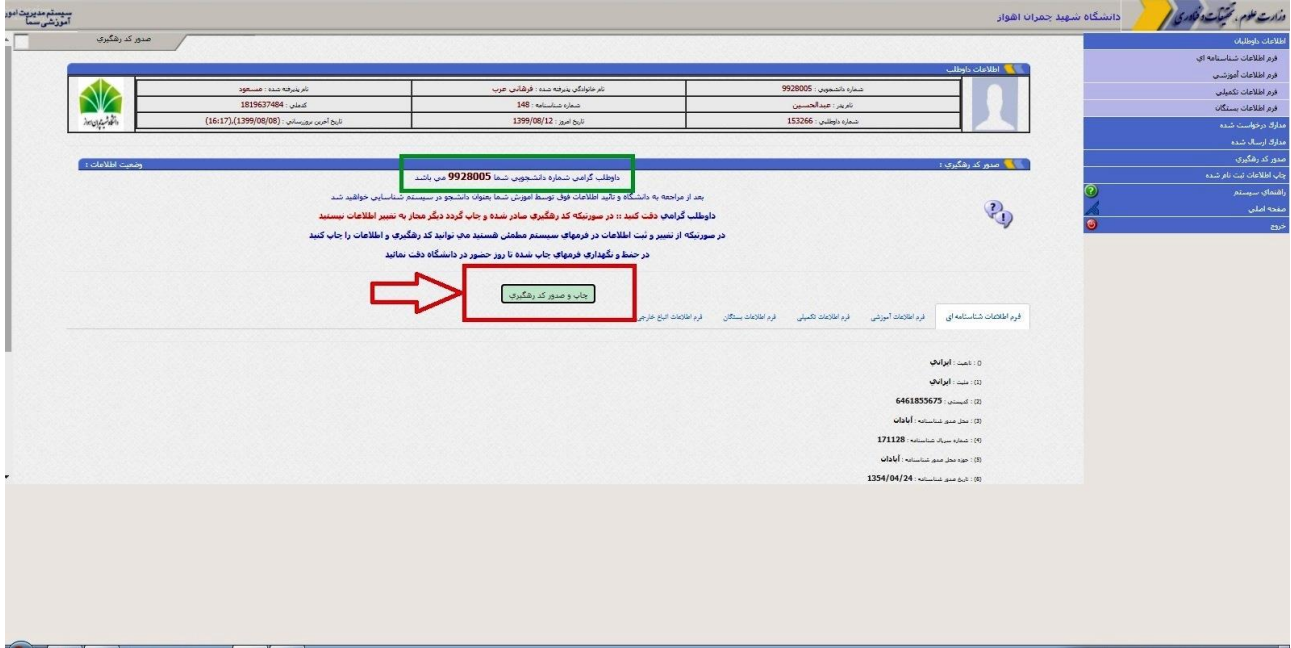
وزارت علوم، تحقیقات و فناوری
دانشگاه شهید چمران اهواز

سیستم مدیریت امور آموزشی سما

اطلاعات داوطلبان
فرم اطلاعات شناسنامه ای
فرم اطلاعات آموزشی
فرم اطلاعات تکمیلی
فرم اطلاعات بستگان
مدارک درخواست شده
مدارک ارسال شده
صدور کد رهگیری
چاپ اطلاعات ثبت نام شده
راهنمای سیستم
صفحه اصلی
خروج

صدور کد رهگیری

اطلاعات داوطلب

| شماره دانشجویی : 9928005 | نام خانوادگی پذیرفته شده : فرهانی عرب | نام پذیرفته شده : مسعود |
|---|---|---|
| نام پدر : عبدالحسین | شماره شناسنامه : 148 | کدملی : 1819637484 |
| شماره داوطلبی : 153266 | تاریخ امروز : 1399/08/12 | تاریخ آخرین بروزرسانی : (1399/08/08),(16:17) |

صدور کد رهگیری :
وضعیت اطلاعات :

داوطلب گرامی شماره دانشجویی شما 9928005 می باشد

بعد از مراجعه به دانشگاه و تائید اطلاعات فوق توسط آموزش شما بعنوان دانشجو در سیستم شناسایی خواهید شد

داوطلب گرامی دقت کنید :: در صورتیکه کد رهگیری صادر شده و چاپ گردد دیگر مجاز به تغییر اطلاعات نیستید

در صورتیکه از تغییر و ثبت اطلاعات در فرمهای سیستم مطمئن هستید می توانید کد رهگیری و اطلاعات را چاپ کنید

در حفظ و نگهداری فرمهای چاپ شده تا روز حضور در دانشگاه دقت نمائید

چاپ و صدور کد رهگیری

فرم اطلاعات شناسنامه ای | فرم اطلاعات آموزشی | فرم اطلاعات تکمیلی | فرم اطلاعات بستگان | فرم اطلاعات اتباع خارجی

() تابعیت : ایرانی
(1) ملیت : ایرانی
(2) کدپستی : 6461855675
(3) محل صدور شناسنامه : آبادان
(4) شماره سریال شناسنامه : 171128
(5) حوزه محل صدور شناسنامه : آبادان
(6) تاریخ صدور شناسنامه : 1354/04/24